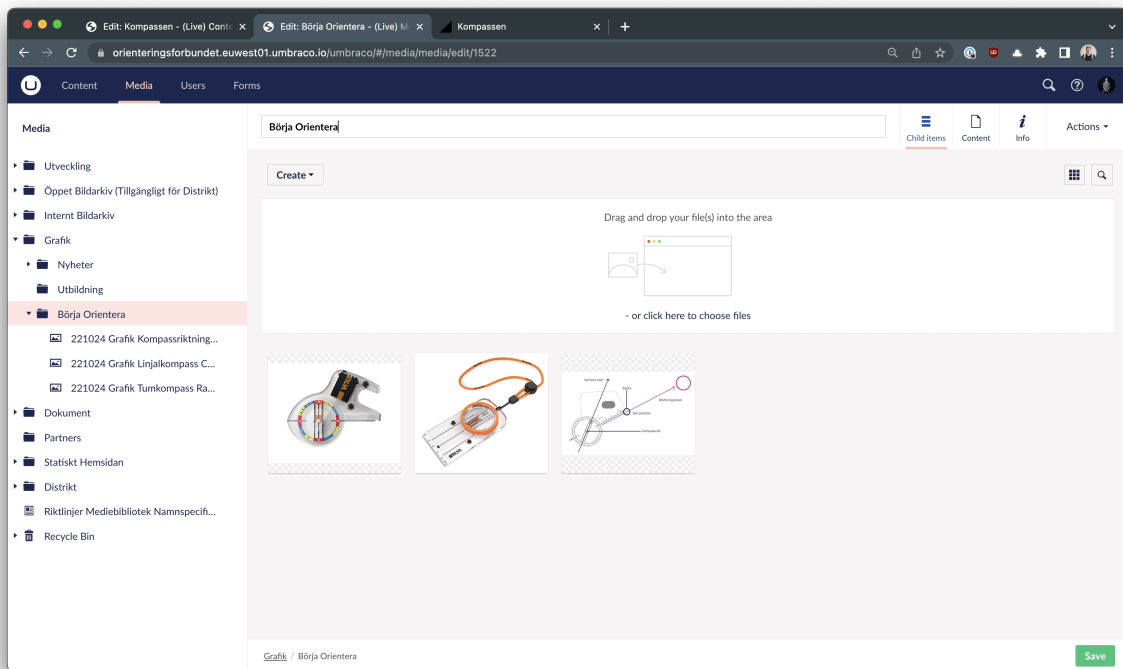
Edit: Kompassen - (Live) Conte ×
Edit: Börja Orientera - (Live) M ×
Kompassen ×
+

orienteringsforbundet.euwest01.umbraco.io/umbraco/#/media/media/edit/1522

Content Media Users Forms

Media

Utveckling
Öppet Bildarkiv (Tillgängligt för Distrikt)
Internt Bildarkiv
Grafik
Nyheter
Utbildning
Börja Orientera
221024 Grafik Kompassriktning...
221024 Grafik Linjalkompass C...
221024 Grafik Tumkompass Ra...
Dokument
Partners
Statiskt Hemsidan
Distrikt
Riktlinjer Mediebibliotek Namnspecifi...
Recycle Bin

Börja Orientera

Child items
Content
Info
Actions

Create

Drag and drop your file(s) into the area

- or click here to choose files

Grafik / Börja Orientera

Save